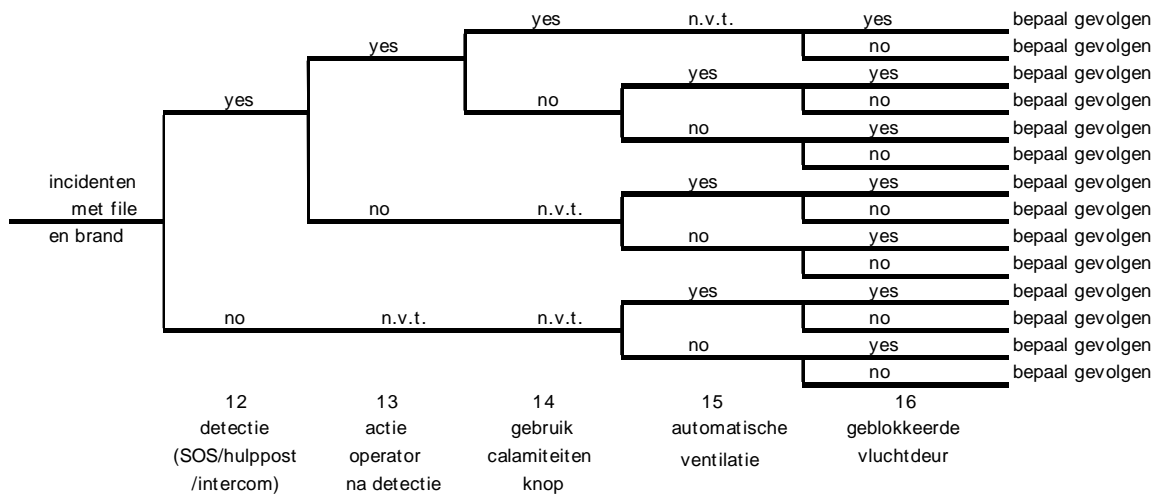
incidenten met file en brand

yes

yes

yes

n.v.t.

yes

bepaal gevolgen

no

bepaal gevolgen

no

yes

yes

bepaal gevolgen

no

bepaal gevolgen

no

yes

bepaal gevolgen

no

bepaal gevolgen

no

n.v.t.

yes

yes

bepaal gevolgen

no

bepaal gevolgen

no

yes

bepaal gevolgen

no

bepaal gevolgen

no

n.v.t.

n.v.t.

yes

yes

bepaal gevolgen

no

bepaal gevolgen

no

yes

bepaal gevolgen

no

bepaal gevolgen

12
detectie
(SOS/hulppost
/intercom)

13
actie
operator
na detectie

14
gebruik
calamiteiten
knop

15
automatische
ventilatie

16
geblokkeerde
vluchtdeur